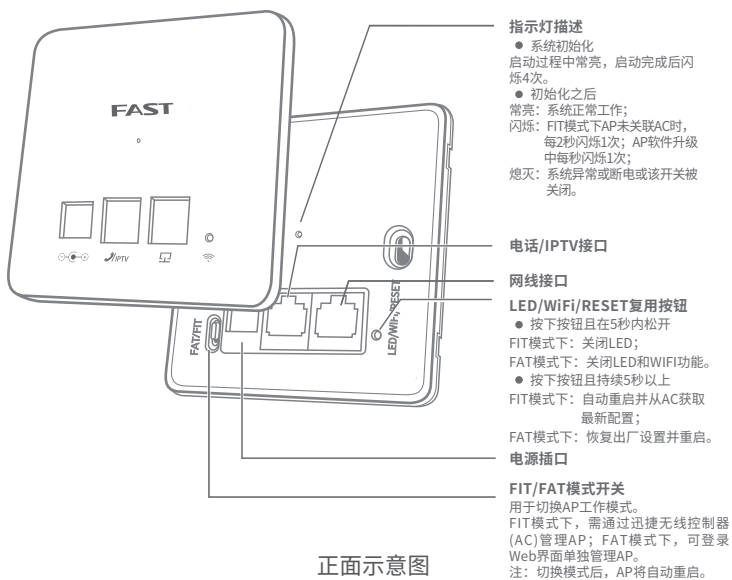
FAST

IPTV

FAT/FIT

LED/WiFi/RESET

指示灯描述

● 系统初始化

启动过程中常亮，启动完成后闪烁4次。

● 初始化之后

常亮：系统正常工作；

闪烁：FIT模式下AP未关联AC时，每2秒闪烁1次；AP软件升级中每秒闪烁1次；

熄灭：系统异常或断电或该开关被关闭。

电话/IPTV接口

网线接口

LED/WiFi/RESET复用按钮

● 按下按钮且在5秒内松开

FIT模式下：关闭LED；

FAT模式下：关闭LED和WIFI功能。

● 按下按钮且持续5秒以上

FIT模式下：自动重启并从AC获取最新配置；

FAT模式下：恢复出厂设置并重启。

电源插口

FIT/FAT模式开关

用于切换AP工作模式。

FIT模式下，需通过迅捷无线控制器(AC)管理AP；FAT模式下，可登录Web界面单独管理AP。

注：切换模式后，AP将自动重启。

正面示意图